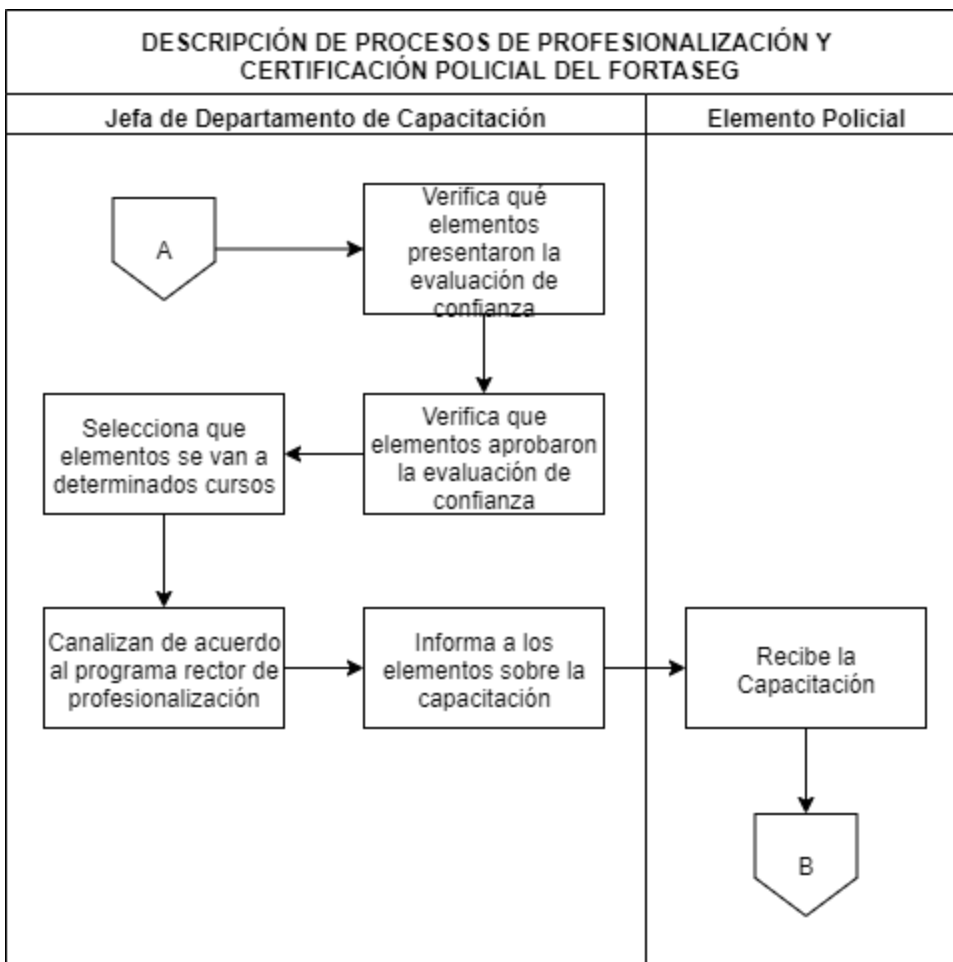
DESCRIPCIÓN DE PROCESOS DE PROFESIONALIZACIÓN Y CERTIFICACIÓN POLICIAL DEL FORTASEG

Jefa de Departamento de Capacitación

Elemento Policial

A

Verifica qué elementos presentaron la evaluación de confianza

Verifica que elementos aprobaron la evaluación de confianza

Selecciona que elementos se van a determinados cursos

Canalizan de acuerdo al programa rector de profesionalización

Informa a los elementos sobre la capacitación

Recibe la Capacitación

B